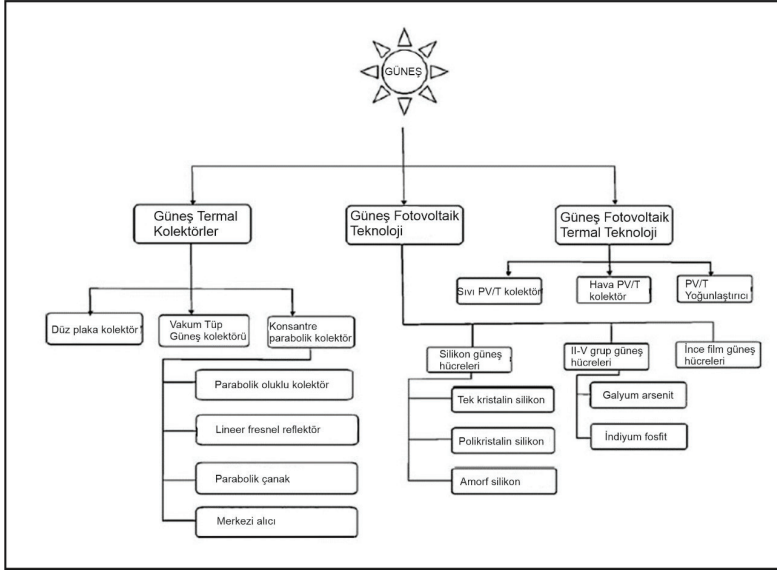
GÜNEŞ

Güneş Termal Kolektörler

Güneş Fotovoltaik Teknoloji

Güneş Fotovoltaik Termal Teknoloji

Sıvı PV/T kolektör

Hava PV/T kolektör

PV/T Yoğunlaştırıcı

Düz plaka kolektör

Vakum Tüp Güneş kolektörü

Konsantre parabolik kolektör

Parabolik oluklu kolektör

Lineer fresnel reflektör

Parabolik çanak

Merkezi alıcı

Silikon güneş hücreleri

Tek kristalin silikon

Polikristalin silikon

Amorf silikon

II-V grup güneş hücreleri

Galyum arsenit

İndiyum fosfit

İnce film güneş hücreleri